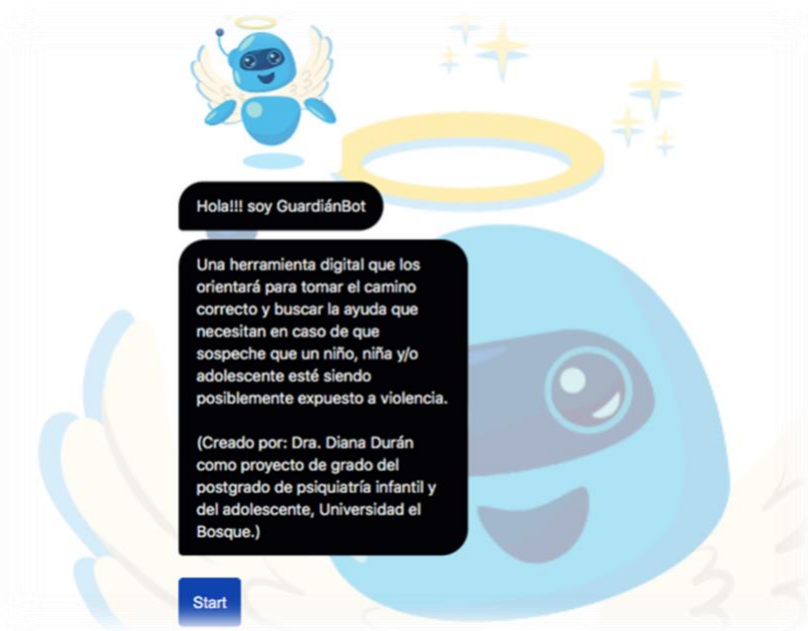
Hola!!! soy GuardiánBot

Una herramienta digital que los orientará para tomar el camino correcto y buscar la ayuda que necesitan en caso de que sospeche que un niño, niña y/o adolescente esté siendo posiblemente expuesto a violencia.

(Creado por: Dra. Diana Durán como proyecto de grado del postgrado de psiquiatría infantil y del adolescente, Universidad el Bosque.)

Start